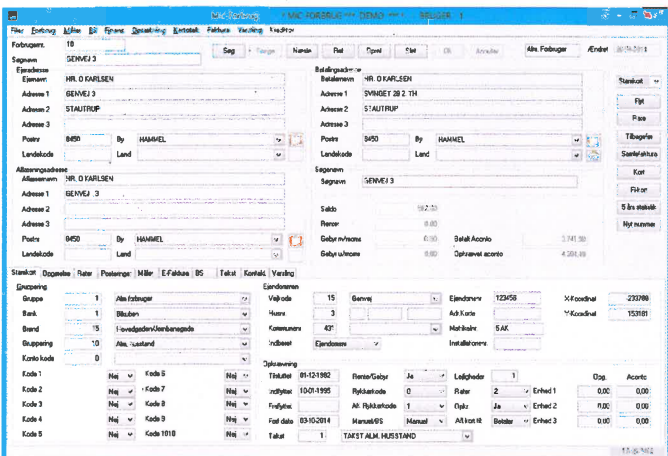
MC-Forbrug - MIC FORBRUG *** DEMO *** - BRUGER 1

Filer Forbrug Måler Bil Finans Opsætning Kartotek Faktura Visning Hjælp

Forbruger 10
Søgenavn GENVEJ 3

Søg Forrige Næste Ret Opret Slet Ok Annuller Alm. Forbruger Ændret 26-11-2014

Ejeradresse
Ejernavn HR. O KARLSEN
Adresse 1 GENVEJ 3
Adresse 2 STAUTRUP
Adresse 3
Postnr 8450 By HAMMEL
Landekode Land

Betalingsadresse
Betalernavn HR. O KARLSEN
Adresse 1 SVINGET 28 2. TH
Adresse 2 STAUTRUP
Adresse 3
Postnr 8450 By HAMMEL
Landekode Land

Aflæsningsadresse
Aflæsernavn HR. O KARLSEN
Adresse 1 GENVEJ 3
Adresse 2
Adresse 3
Postnr 8450 By HAMMEL
Landekode Land

Søgenavn
Søgenavn GENVEJ 3

Saldo 582,00
Renter 0,00
Gebyr m/moms 0,00 Betalt Aconto 3.741,98
Gebyr u/moms 0,00 Opkrævet aconto 4.394,49

Stamkort
Flyt
Priser
Tilbagefør
Samlefaktura
Kort
Fritxt
5 års statistik
Nyt nummer

Stamkort Opgørelse Rater Posteringer Måler E-Faktura BS Tekst Kontakt Visning

Gruppering
Gruppe 1 Alm.forbruger
Bank 1 Bikuben
Brand 15 Hovedgaden/Ulvebanegade
Gruppering 10 Alm. husstand
Konto kode 0

Kode 1 Nej Kode 6 Nej
Kode 2 Nej Kode 7 Nej
Kode 3 Nej Kode 8 Nej
Kode 4 Nej Kode 9 Nej
Kode 5 Nej Kode 1010 Nej

Ejendommen
Vejkode 15 Genvej
Husnr. 3
Kommunenr 43
Indbetalt Ejendomme

Ejendomsnr 123456
Adr.Kode
Matrikelnr. 5AK
Installationsnr.

X-Koordinat 233789
Y-Koordinat 153181

Opkrævning
Tilskuet 01-12-1982 Rente/Gebyr Ja Lejlighed 1
Indflyttet 10-01-1995 Rykkerkode 0 Rater 2 Enhed 1 Opg. 0,00 Aconto 0,00
Fraflyttet Aft. Rykkerkode 1 Opkr. Ja Enhed 2 0,00 0,00
Fast dato 03-10-2014 Manuel/BS Manuel Afl.kort Betaler Enhed 3 0,00 0,00
Takst 1 TAKST ALM. HUSSTAND